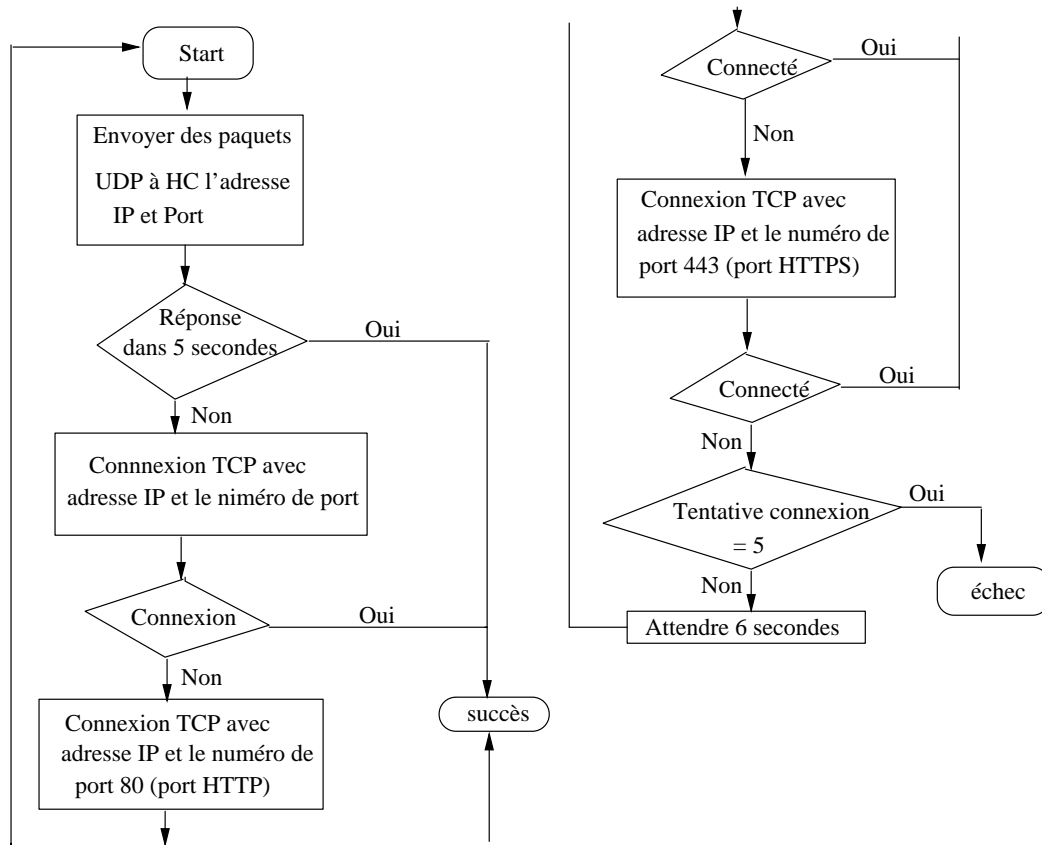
Start

Envoyer des paquets UDP à HC l'adresse IP et Port

Réponse dans 5 secondes

Oui

Non

Connnexion TCP avec adresse IP et le niméro de port

Connexion

Oui

Non

Connexion TCP avec adresse IP et le numéro de port 80 (port HTTP)

succès

Connecté

Oui

Non

Connexion TCP avec adresse IP et le numéro de port 443 (port HTTPS)

Connecté

Oui

Non

Tentative connexion = 5

Oui

Non

échec

Attendre 6 secondes